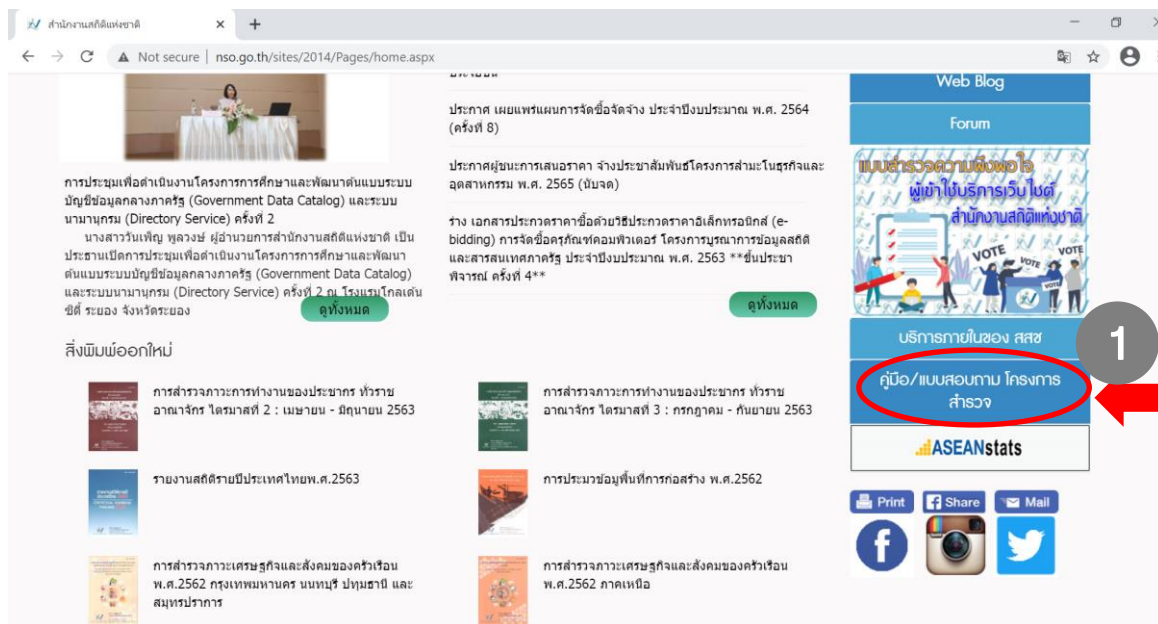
สำนักงานสถิติแห่งชาติ ×

Not secure | nso.go.th/sites/2014/Pages/home.aspx

การประชุมเพื่อดำเนินงานโครงการการศึกษาและพัฒนาต้นแบบระบบบัญชีข้อมูลกลางภาครัฐ (Government Data Catalog) และระบบนามานุกรม (Directory Service) ครั้งที่ 2

นางสาววันเพ็ญ พูลวงษ์ ผู้อำนวยการสำนักงานสถิติแห่งชาติ เป็นประธานเปิดการประชุมเพื่อดำเนินงานโครงการการศึกษาและพัฒนาต้นแบบระบบบัญชีข้อมูลกลางภาครัฐ (Government Data Catalog) และระบบนามานุกรม (Directory Service) ครั้งที่ 2 ณ โรงแรมโกลเด้นซิตี้ ระยอง จังหวัดระยอง

ดูทั้งหมด

ประกาศ เผยแพร่แผนการจัดซื้อจัดจ้าง ประจำปีงบประมาณ พ.ศ. 2564 (ครั้งที่ 8)

ประกาศผู้ชนะการเสนอราคา จ้างประชาสัมพันธ์โครงการสำมะโนธุรกิจและอุตสาหกรรม พ.ศ. 2565 (นับจด)

ร่าง เอกสารประกวดราคาซื้อด้วยวิธีประกวดราคาอิเล็กทรอนิกส์ (e-bidding) การจัดซื้อครุภัณฑ์คอมพิวเตอร์ โครงการบูรณาการข้อมูลสถิติและสารสนเทศภาครัฐ ประจำปีงบประมาณ พ.ศ. 2563 **ขั้นประชาพิจารณ์ ครั้งที่ 4**

ดูทั้งหมด

Web Blog

Forum

แบบสำรวจความพึงพอใจ ผู้เข้าใช้บริการเว็บไซต์ สำนักงานสถิติแห่งชาติ

VOTE VOTE VOTE VOTE

บริการภายในของ สสช

1

คู่มือ/แบบสอบถาม โครงการสำรวจ

ASEANstats

สิ่งพิมพ์ออกใหม่

การสำรวจภาวะการทำงานของประชากร ทั่วราชอาณาจักร ไตรมาสที่ 2 : เมษายน - มิถุนายน 2563

การสำรวจภาวะการทำงานของประชากร ทั่วราชอาณาจักร ไตรมาสที่ 3 : กรกฎาคม - กันยายน 2563

รายงานสถิติรายปีประเทศไทยพ.ศ.2563

การประมวลข้อมูลพื้นที่การก่อสร้าง พ.ศ.2562

การสำรวจภาวะเศรษฐกิจและสังคมของครัวเรือน พ.ศ.2562 กรุงเทพมหานคร นนทบุรี ปทุมธานี และสมุทรปราการ

การสำรวจภาวะเศรษฐกิจและสังคมของครัวเรือน พ.ศ.2562 ภาคเหนือ

Print Share Mail